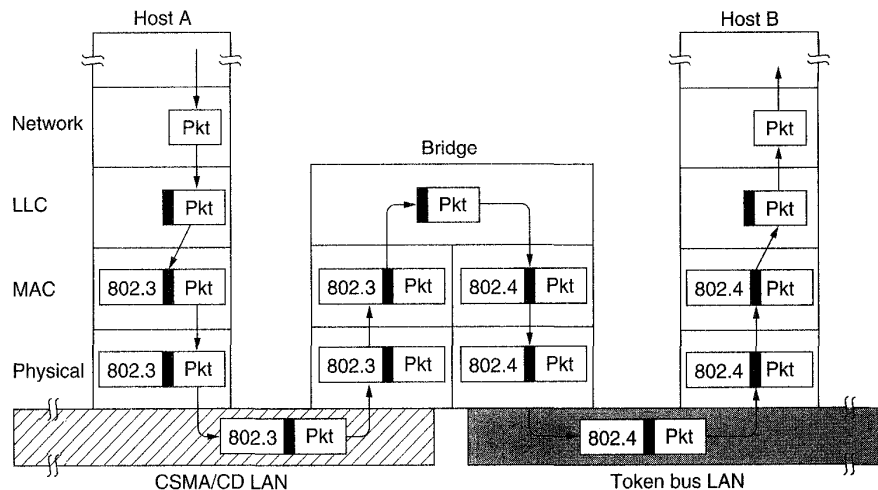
Host A

Host B

Network

Pkt

Pkt

Bridge

LLC

Pkt

Pkt

Pkt

MAC

802.3 Pkt

802.3 Pkt

802.4 Pkt

802.4 Pkt

Physical

802.3 Pkt

802.3 Pkt

802.4 Pkt

802.4 Pkt

802.3 Pkt

802.4 Pkt

CSMA/CD LAN

Token bus LAN